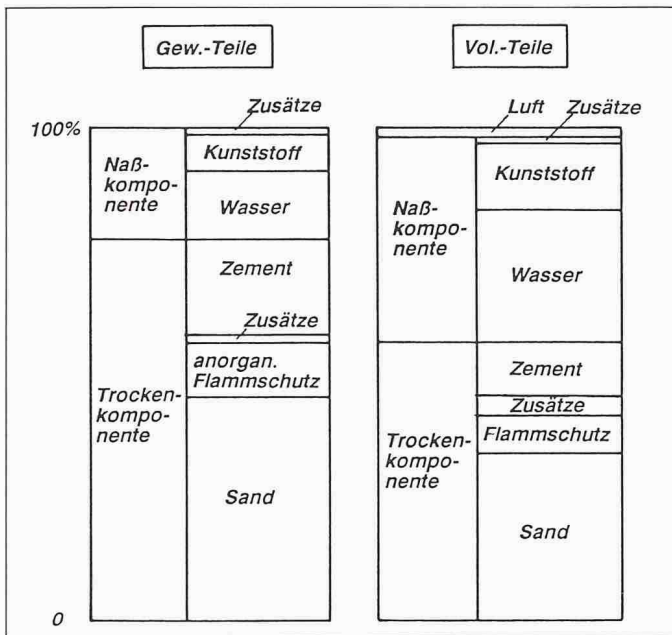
Gew.-Teile

Vol.-Teile

100%

0

Zusätze

Naß-komponente

Kunststoff

Wasser

Zement

Zusätze

anorgan. Flammschutz

Trocken-komponente

Sand

Luft

Zusätze

Naß-komponente

Kunststoff

Wasser

Zement

Zusätze

Flammschutz

Trocken-komponente

Sand